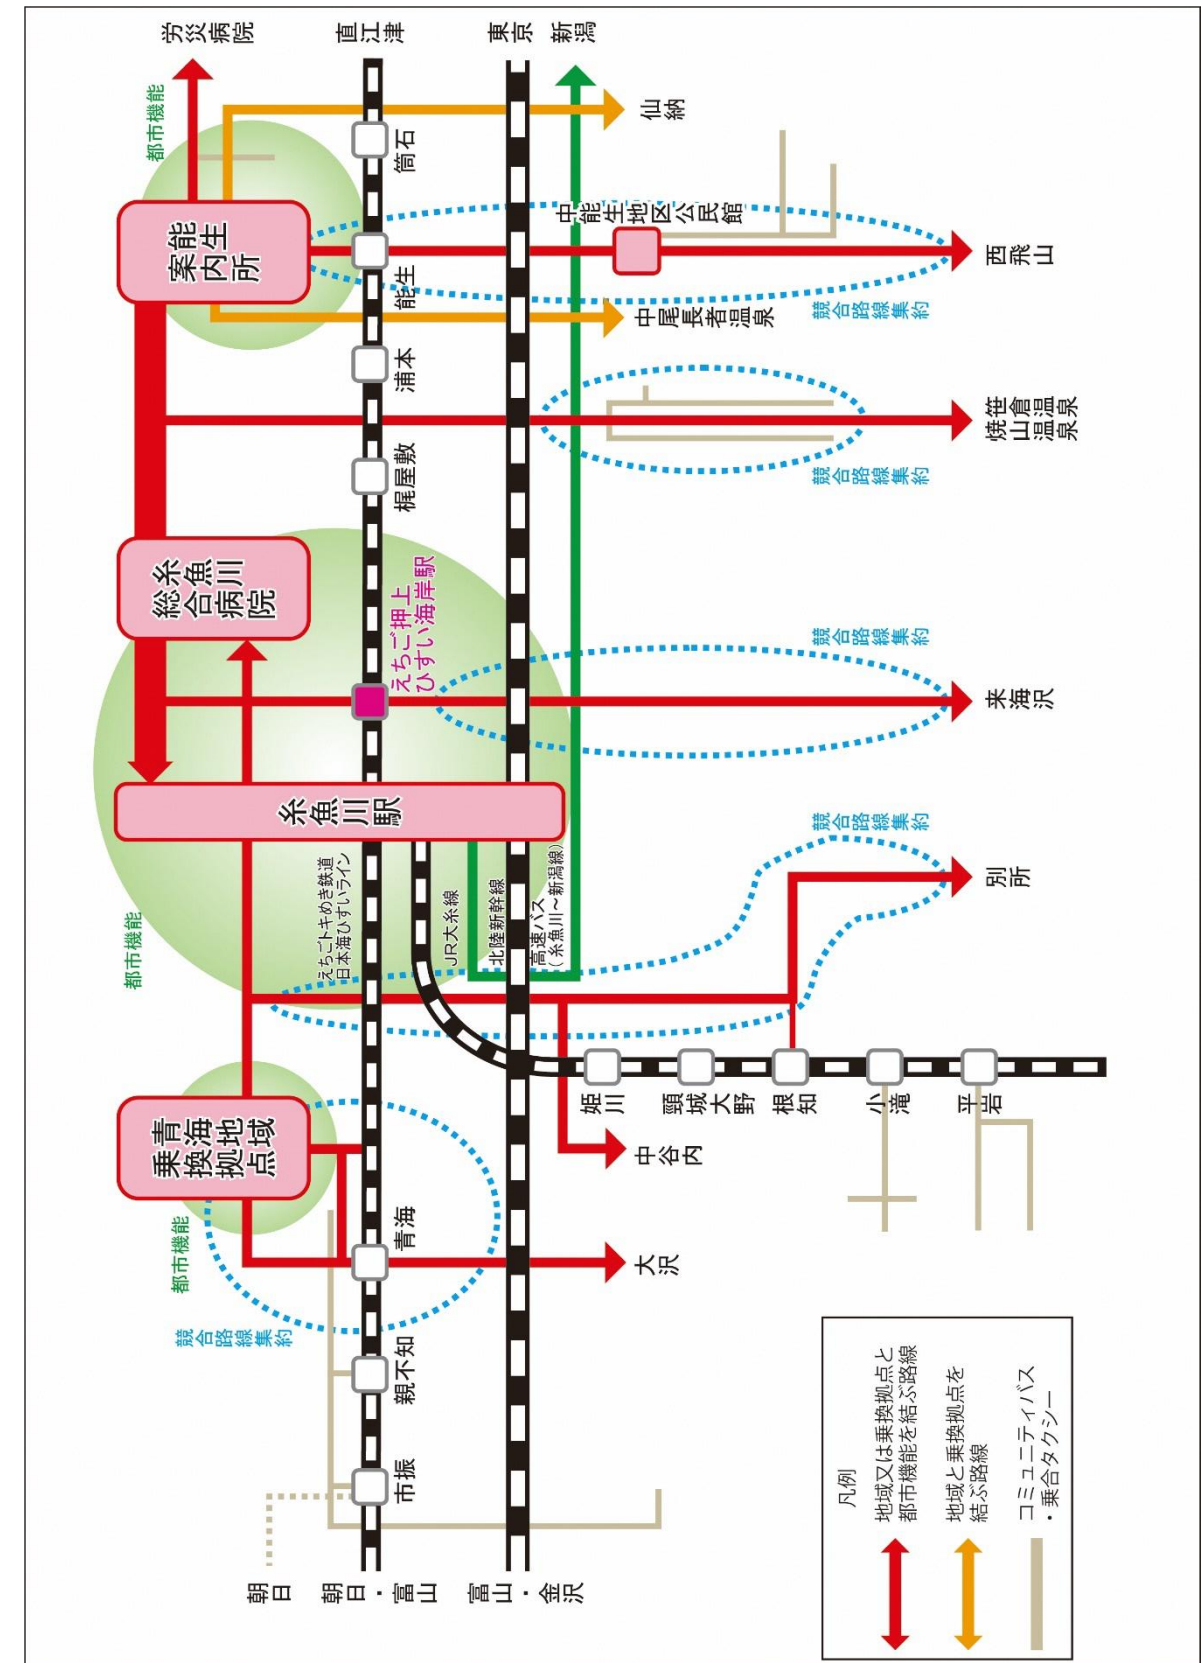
労災病院
直江津
東京
新潟
都市機能
仙納
筒石
能生地区公民館
能生事務所
西飛山
能生
中尾長者温泉
競合路線集約
浦本
焼山温泉
笹倉温泉
競合路線集約
梶屋敷
糸魚川総合病院
えちご押上ひすい海岸駅
競合路線集約
来海沢
糸魚川駅
競合路線集約
えちごトキめき鉄道日本海ひすいライン
JR大糸線
北陸新幹線
高速バス（糸魚川～新潟線）
別所
都市機能
姫川
頸城大野
根知
小滝
平岩
青海地域乗換拠点
中谷内
青海
大沢
都市機能
競合路線集約
親不知
市振
朝日
朝日・富山
富山・金沢
凡例
地域又は乗換拠点と都市機能を結ぶ路線
地域と乗換拠点を結ぶ路線
コミュニティバス・乗合タクシー